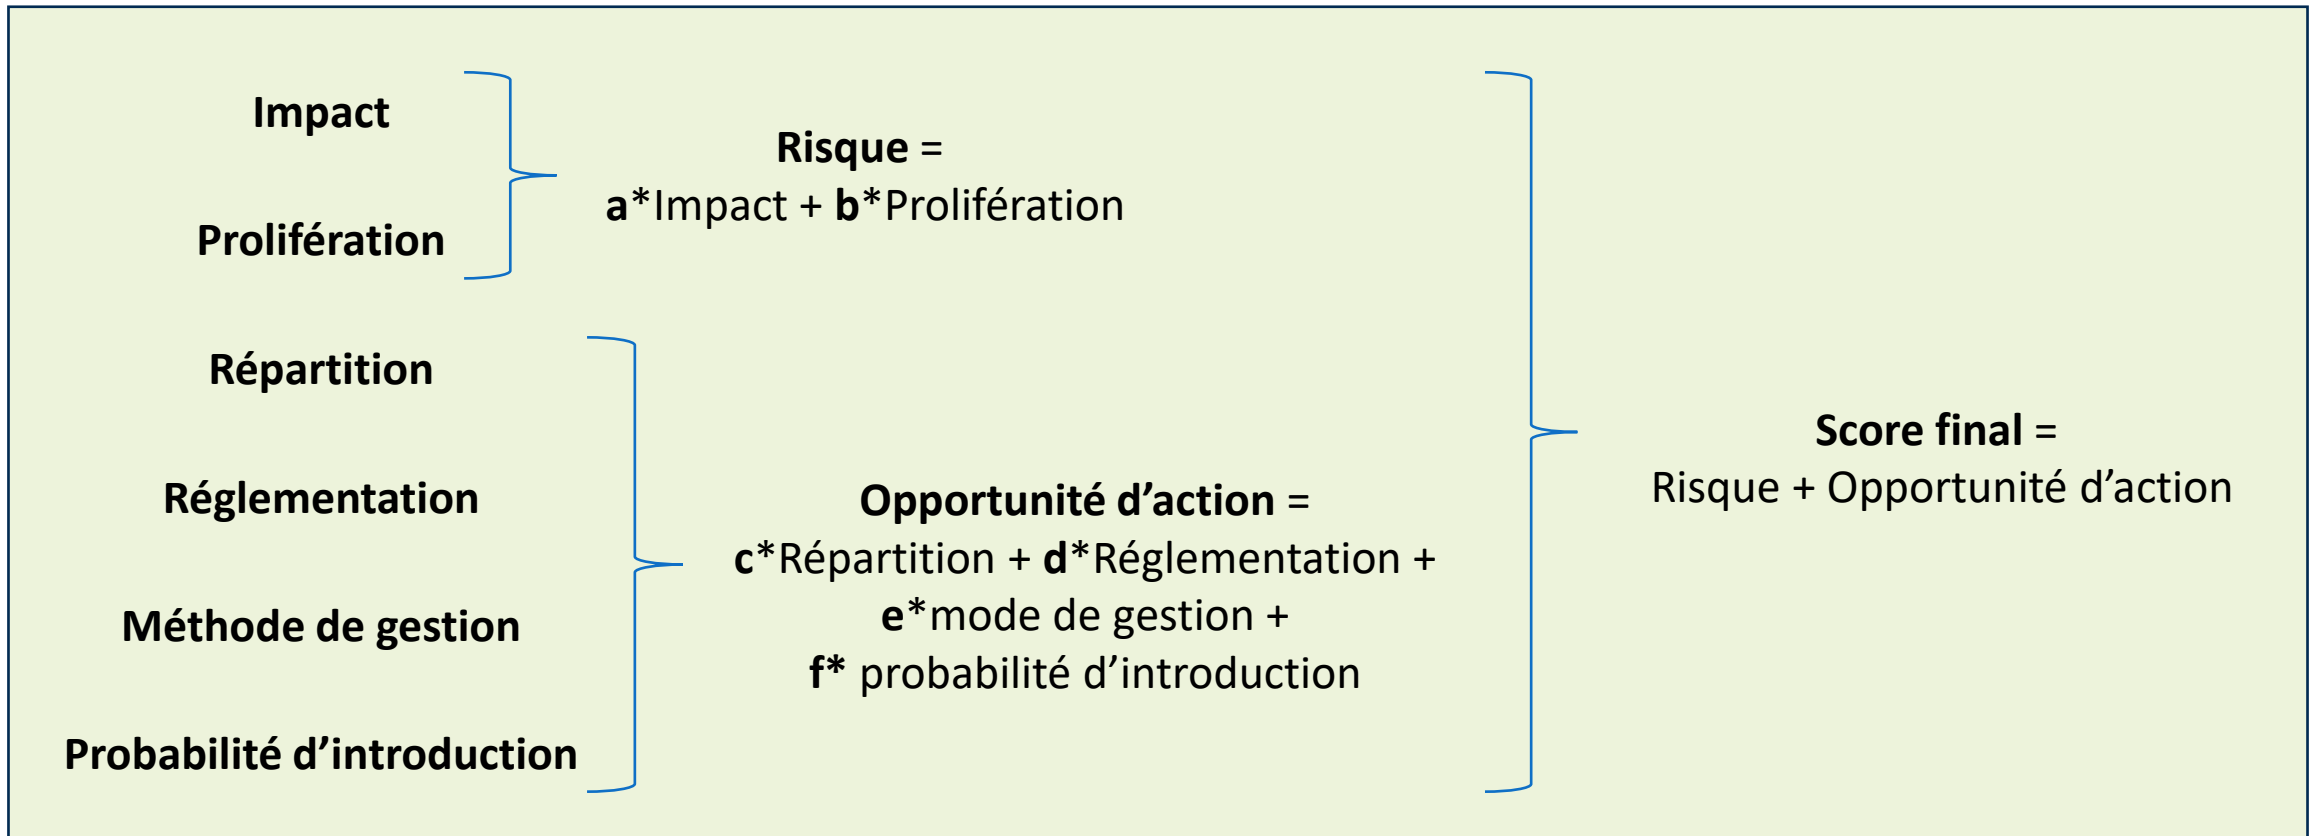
Impact

Prolifération

Risque =
a*Impact + b*Prolifération

Répartition

Réglementation

Méthode de gestion

Probabilité d’introduction

Opportunité d’action =
c*Répartition + d*Réglementation +
e*mode de gestion +
f* probabilité d’introduction

Score final =
Risque + Opportunité d’action